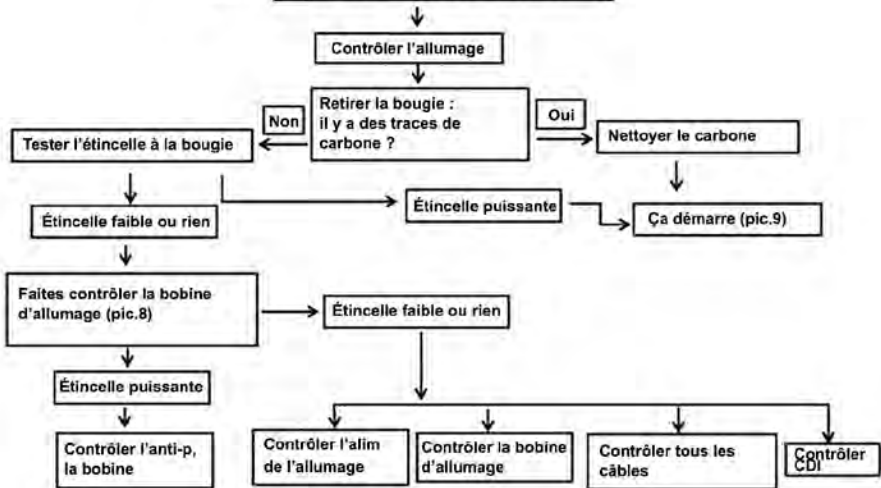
Contrôler l'allumage

Retirer la bougie : il y a des traces de carbone ?

Non

Oui

Tester l'étincelle à la bougie

Nettoyer le carbone

Étincelle faible ou rien

Étincelle puissante

Ça démarre (pic.9)

Faites contrôler la bobine d'allumage (pic.8)

Étincelle faible ou rien

Étincelle puissante

Contrôler l'anti-p, la bobine

Contrôler l'alim de l'allumage

Contrôler la bobine d'allumage

Contrôler tous les câbles

Contrôler CDI